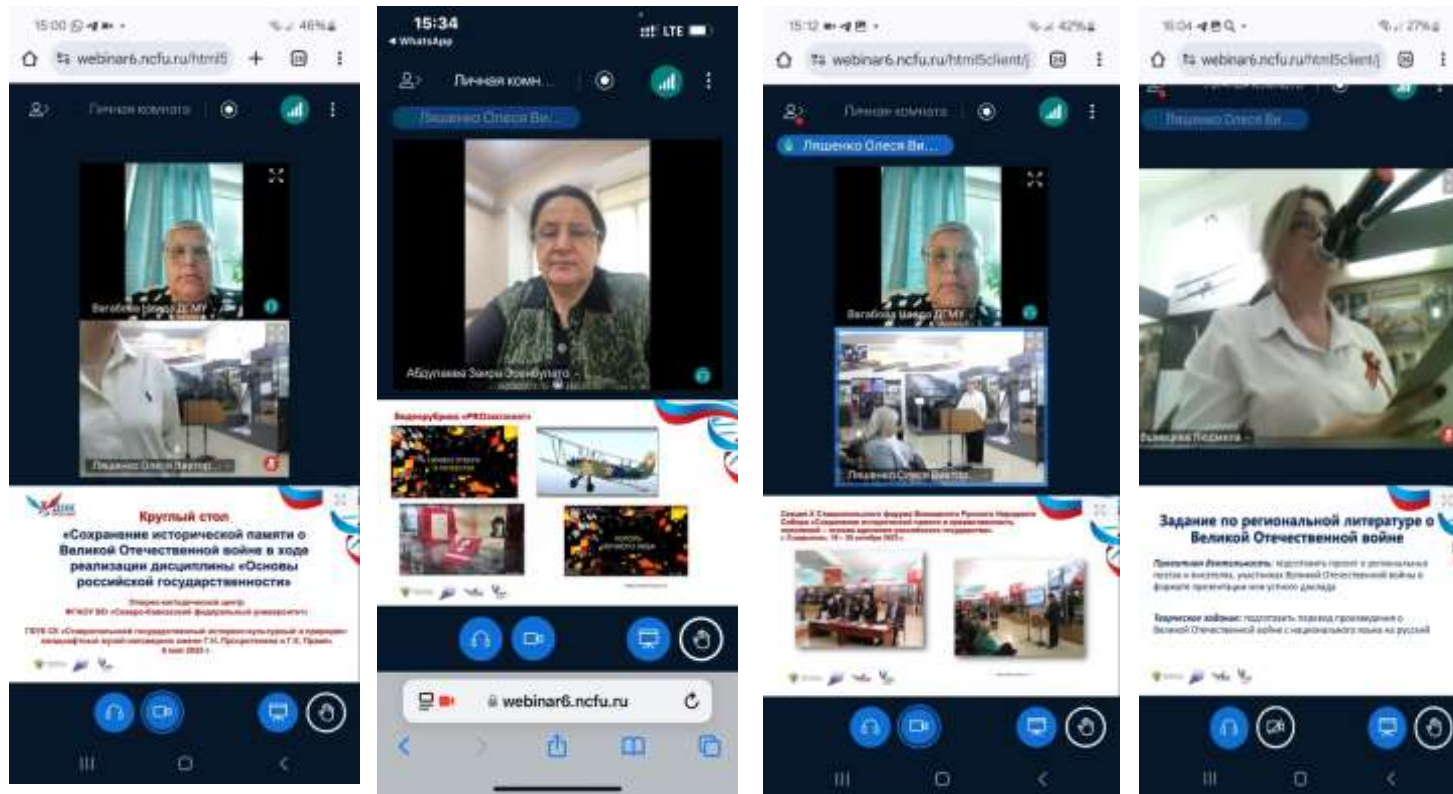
15:00 46%

webinar6.ncfu.ru/html5

Личная комната

Вагабова Шахри ДГМУ

Лященко Олеся Виктор...

Круглый стол

«Сохранение исторической памяти о Великой Отечественной войне в ходе реализации дисциплины «Основы российской государственности»

15:34

WhatsApp

LTE

Личная комн...

Лященко Олеся Ви...

Абдулаева Заира Зейнбулато...

webinar6.ncfu.ru

15:12 42%

webinar6.ncfu.ru/html5client/

Личная комната

Лященко Олеся Ви...

Вагабова Шахри ДГМУ

Лященко Олеся Виктор...

16:04 27%

webinar6.ncfu.ru/html5client/

Лященко Олеся Ви...

Задание по региональной литературе о Великой Отечественной войне